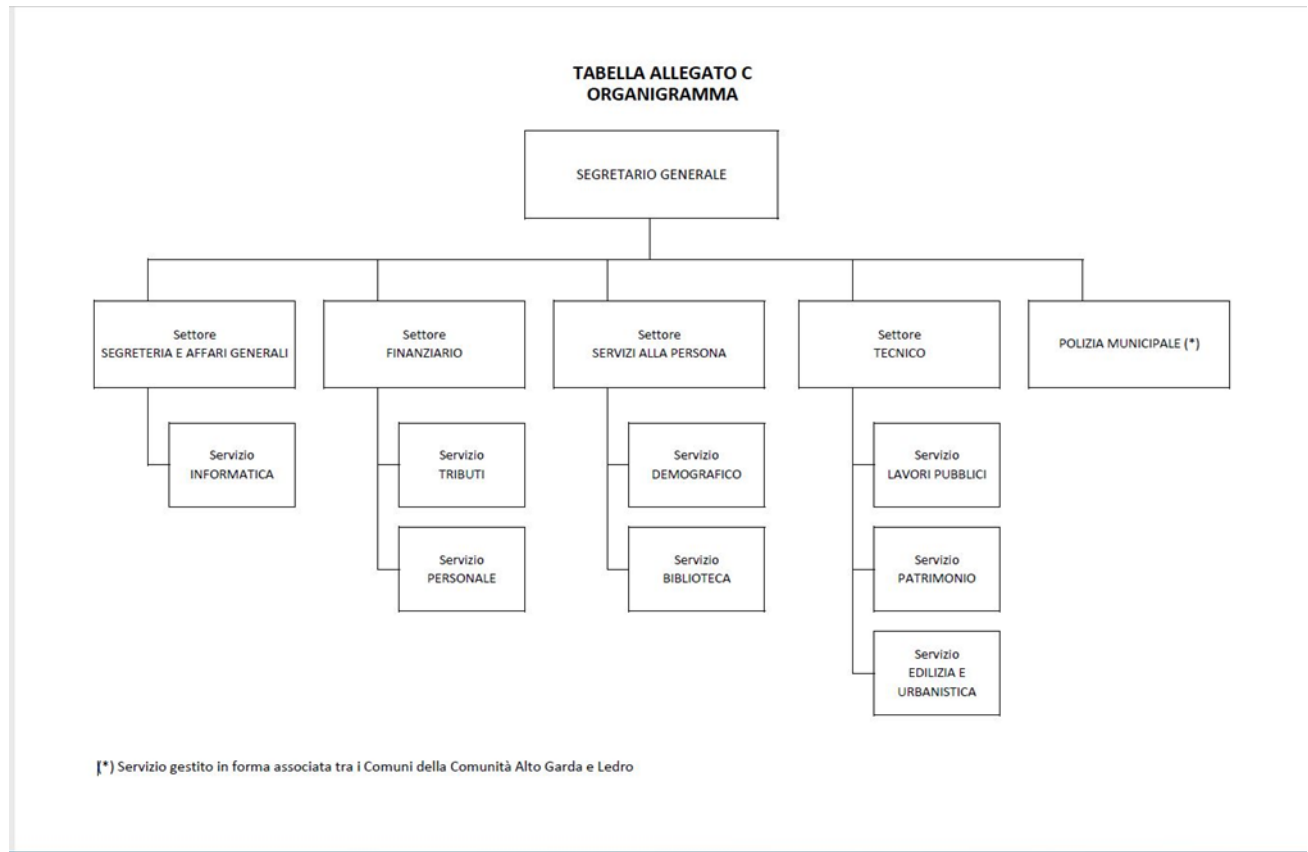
TABELLA ALLEGATO C
ORGANIGRAMMA

SEGRETARIO GENERALE

Settore
SEGRETERIA E AFFARI GENERALI

Servizio
INFORMATICA

Settore
FINANZIARIO

Servizio
TRIBUTI

Servizio
PERSONALE

Settore
SERVIZI ALLA PERSONA

Servizio
DEMOGRAFICO

Servizio
BIBLIOTECA

Settore
TECNICO

Servizio
LAVORI PUBBLICI

Servizio
PATRIMONIO

Servizio
EDILIZIA E URBANISTICA

POLIZIA MUNICIPALE (*)

(*) Servizio gestito in forma associata tra i Comuni della Comunità Alto Garda e Ledro